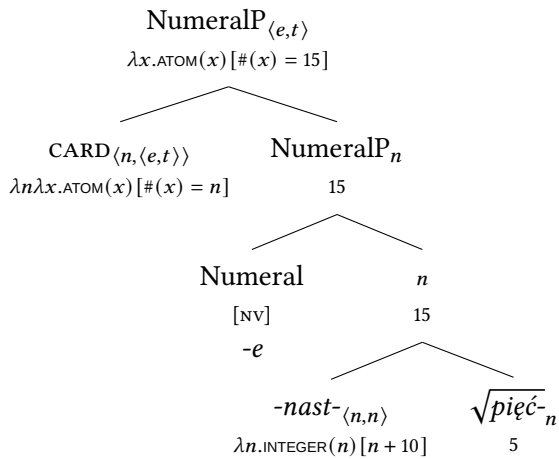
NumeralP$_{\langle e,t \rangle}$
$\lambda x.\text{ATOM}(x)\,[\#(x) = 15]$

CARD$_{\langle n,\langle e,t \rangle \rangle}$
$\lambda n \lambda x.\text{ATOM}(x)\,[\#(x) = n]$

NumeralP$_n$
15

Numeral
[NV]
-e

$n$
15

-nast-$_{\langle n,n \rangle}$
$\lambda n.\text{INTEGER}(n)\,[n + 10]$

$\sqrt{pięć\text{-}}_n$
5